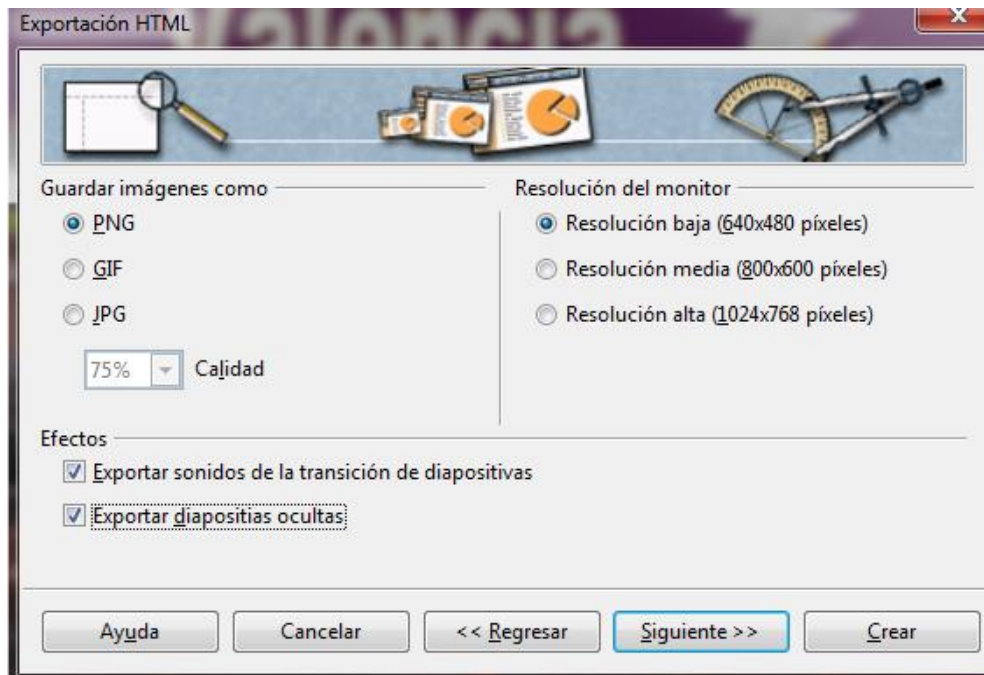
Exportación HTML

Guardar imágenes como
PNG
GIF
JPG
75%
Calidad

Resolución del monitor
Resolución baja (640x480 píxeles)
Resolución media (800x600 píxeles)
Resolución alta (1024x768 píxeles)

Efectos
Exportar sonidos de la transición de diapositivas
Exportar diapositias ocultas

Ayuda
Cancelar
<< Regresar
Siguiente >>
Crear